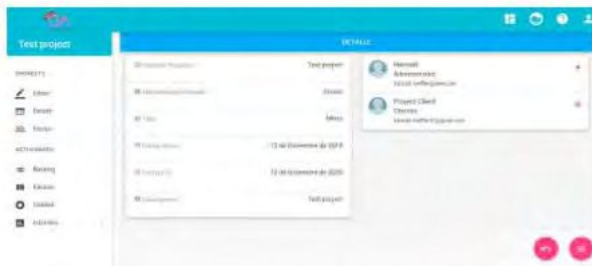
Test project

DETALLE

PROYECTO
Editar
Tareas
Equipo

ACTIVIDADES
Backlog
Kanban
Gantt
Informes

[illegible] | Test project
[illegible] | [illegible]
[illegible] | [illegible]
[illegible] | 12 de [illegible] de 2019
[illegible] | 13 de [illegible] de 2020
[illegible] | Test project

Hannah
Administrador
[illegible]

Project Client
Clientes
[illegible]